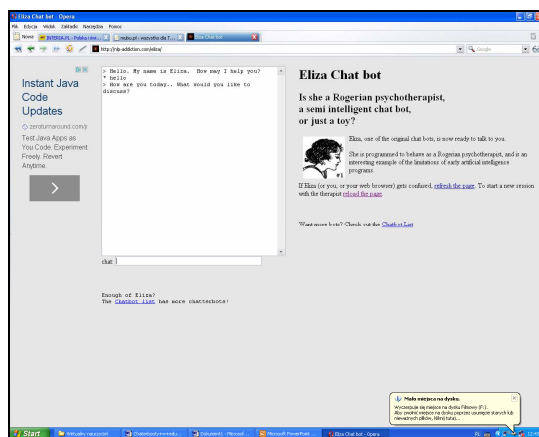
Eliza Chat bot - Opera

Plik Edycja Widok Zakładki Narzędzia Pomoc

Nowa INTERIA.PL - Polska i świa... radio.pl - wszystko dla T... Eliza Chat bot

http://nlp-addiction.com/eliza/

Google

Instant Java Code Updates

zeroturnaround.com/jr

Test Java Apps as You Code. Experiment Freely. Revert Anytime.

> Hello. My name is Eliza. How may I help you?
* hello
> How are you today.. What would you like to discuss?

chat:

Enough of Eliza?
The Chatbot list has more chatterbots!

Eliza Chat bot

Is she a Rogerian psychotherapist, a semi intelligent chat bot, or just a toy?

Eliza, one of the original chat bots, is now ready to talk to you.

She is programmed to behave as a Rogerian psychotherapist, and is an interesting example of the limitations of early artificial intelligence programs.

If Eliza (or you, or your web browser) gets confused, refresh the page. To start a new session with the therapist reload the page.

Want more bots? Check out the Chatbot List

Mało miejsca na dysku.
Wyczerpuje się miejsce na dysku Pliki (F:).
Aby zwolnić miejsce na dysku poprzez usunięcie starych lub niepotrzebnych plików, kliknij tutaj...

Start Aktualny naczynnt Chatterboty-inne... Dokument1 - Microsof... Microsoft PowerPoint ... Eliza Chat bot - Opera PL